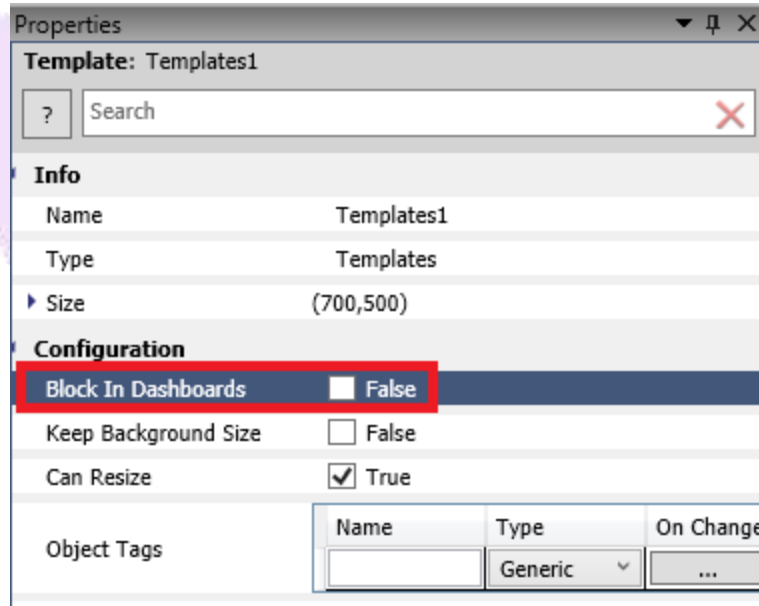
Properties

Template: Templates1

?

Search

Info

Name Templates1

Type Templates

Size (700,500)

Configuration

Block In Dashboards False

Keep Background Size False

Can Resize True

Object Tags

| Name | Type | On Change |
|---|---|---|
| | Generic | ... |